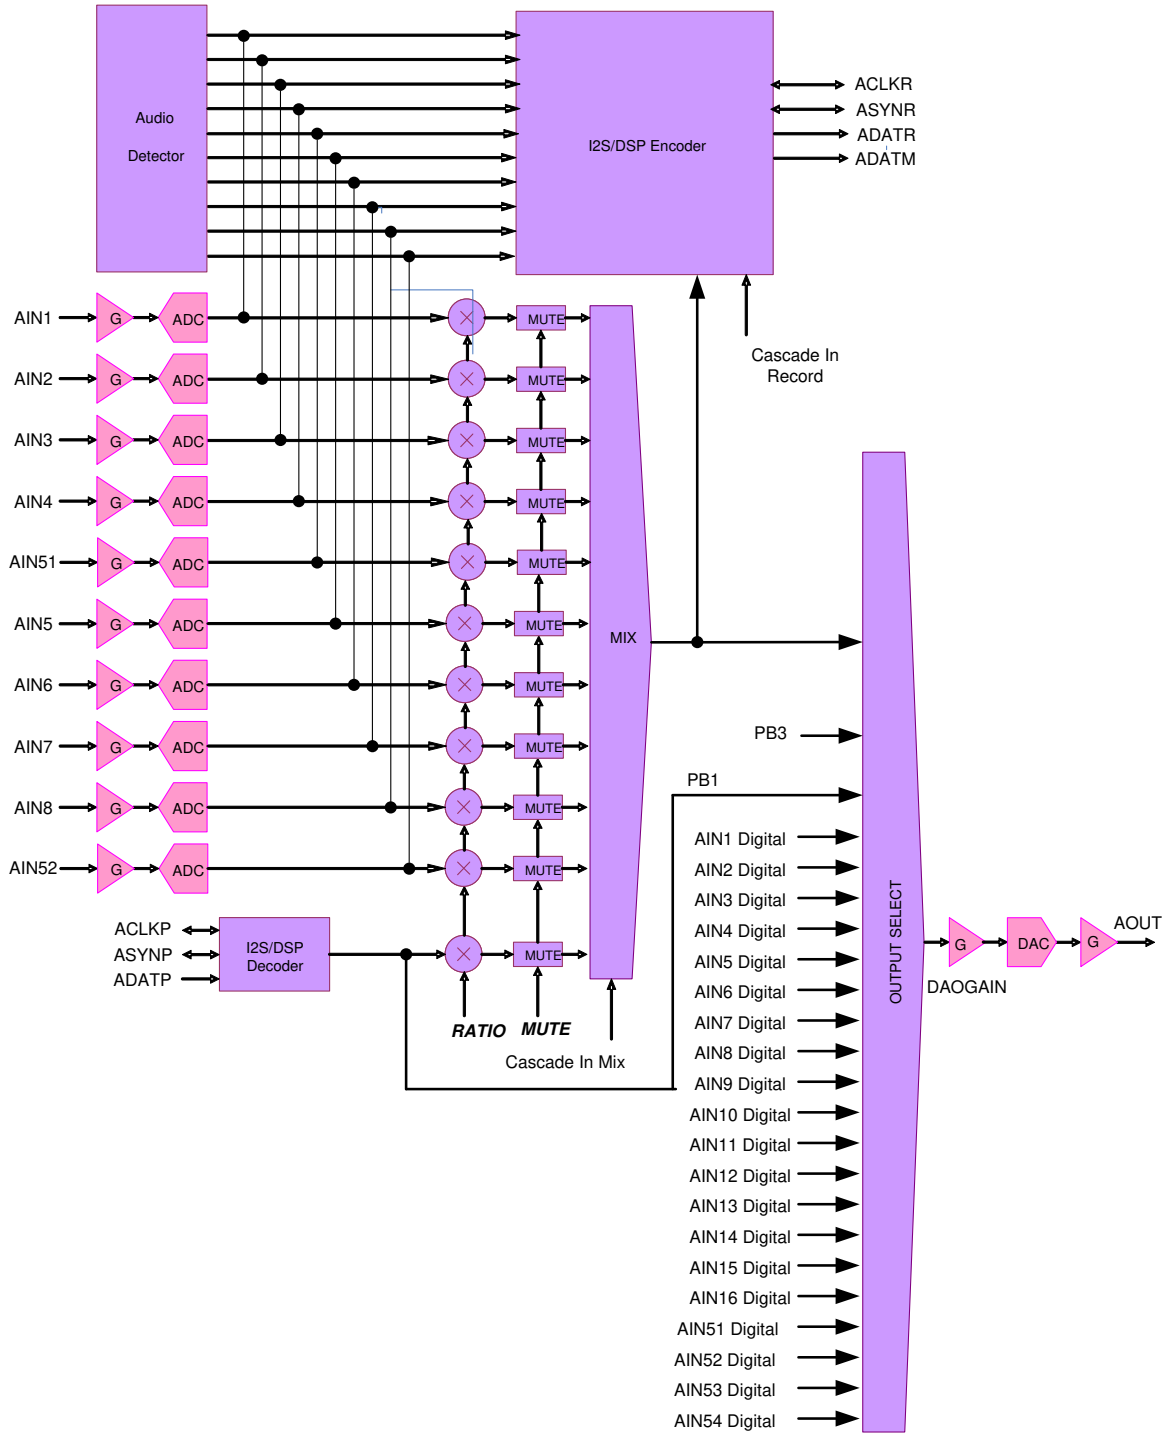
Audio

Detector

I2S/DSP Encoder

ACLKR
ASYNR
ADATR
ADATM

AIN1 G ADC MUTE
AIN2 G ADC MUTE
AIN3 G ADC MUTE
AIN4 G ADC MUTE
AIN51 G ADC MUTE
AIN5 G ADC MUTE
AIN6 G ADC MUTE
AIN7 G ADC MUTE
AIN8 G ADC MUTE
AIN52 G ADC MUTE

Cascade In Record

MIX

PB3
PB1

ACLKP
ASYNP
ADATP

I2S/DSP Decoder

MUTE

RATIO MUTE

Cascade In Mix

AIN1 Digital
AIN2 Digital
AIN3 Digital
AIN4 Digital
AIN5 Digital
AIN6 Digital
AIN7 Digital
AIN8 Digital
AIN9 Digital
AIN10 Digital
AIN11 Digital
AIN12 Digital
AIN13 Digital
AIN14 Digital
AIN15 Digital
AIN16 Digital
AIN51 Digital
AIN52 Digital
AIN53 Digital
AIN54 Digital

OUTPUT SELECT

G DAC G AOUT

DAOGAIN